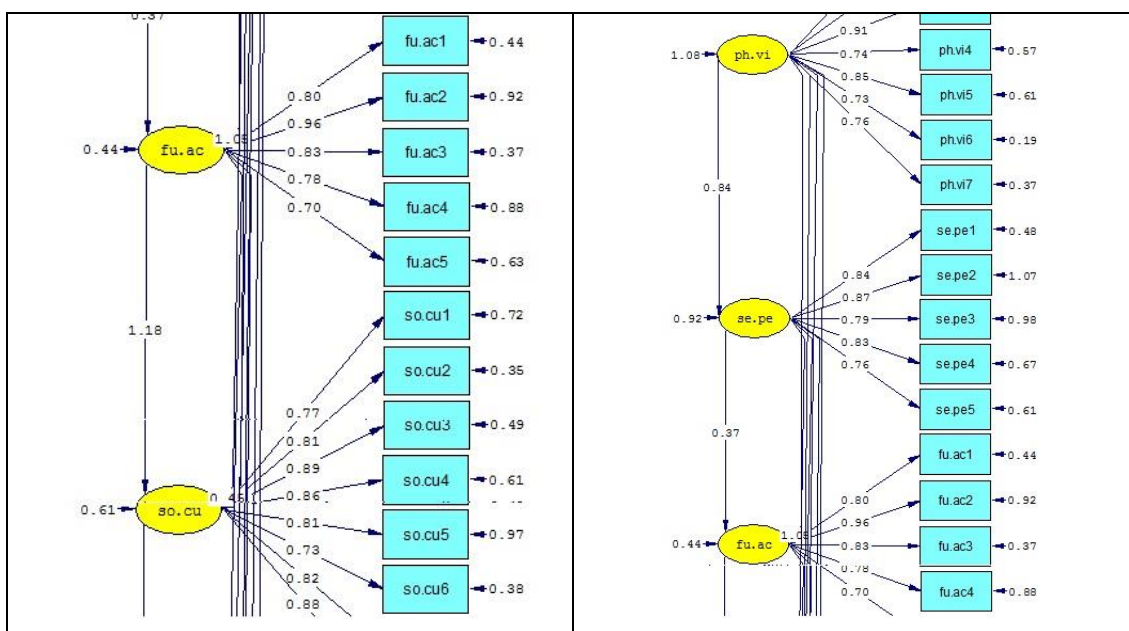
0.37

fu.ac1 0.44
0.80
fu.ac2 0.92
0.96
1.05
0.44 fu.ac
0.83
fu.ac3 0.37
0.78
fu.ac4 0.88
0.70
fu.ac5 0.63

1.18

so.cu1 0.72
so.cu2 0.35
0.77
so.cu3 0.49
0.81
0.89
so.cu4 0.61
0.86
0.45
0.61 so.cu
0.81
so.cu5 0.97
0.73
0.82
so.cu6 0.38
0.88

0.91
1.08 ph.vi
0.74
ph.vi4 0.57
0.85
ph.vi5 0.61
0.73
0.76
ph.vi6 0.19
ph.vi7 0.37

0.84

se.pe1 0.48
0.84
se.pe2 1.07
0.87
0.92 se.pe
0.79
se.pe3 0.98
0.83
se.pe4 0.67
0.76
se.pe5 0.61

0.37

fu.ac1 0.44
0.80
fu.ac2 0.92
0.96
1.05
0.44 fu.ac
0.83
fu.ac3 0.37
0.78
fu.ac4 0.88
0.70